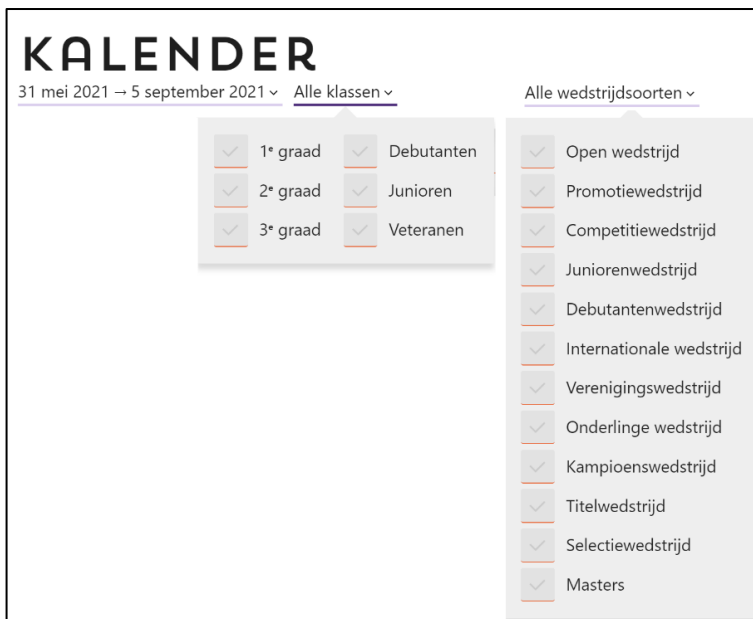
KALENDER

31 mei 2021 → 5 september 2021 ⌄ Alle klassen ⌄ Alle wedstrijdsoorten ⌄

1$^{e}$ graad
2$^{e}$ graad
3$^{e}$ graad
Debutanten
Junioren
Veteranen

Open wedstrijd
Promotiewedstrijd
Competitiewedstrijd
Juniorenwedstrijd
Debutantenwedstrijd
Internationale wedstrijd
Verenigingswedstrijd
Onderlinge wedstrijd
Kampioenswedstrijd
Titelwedstrijd
Selectiewedstrijd
Masters